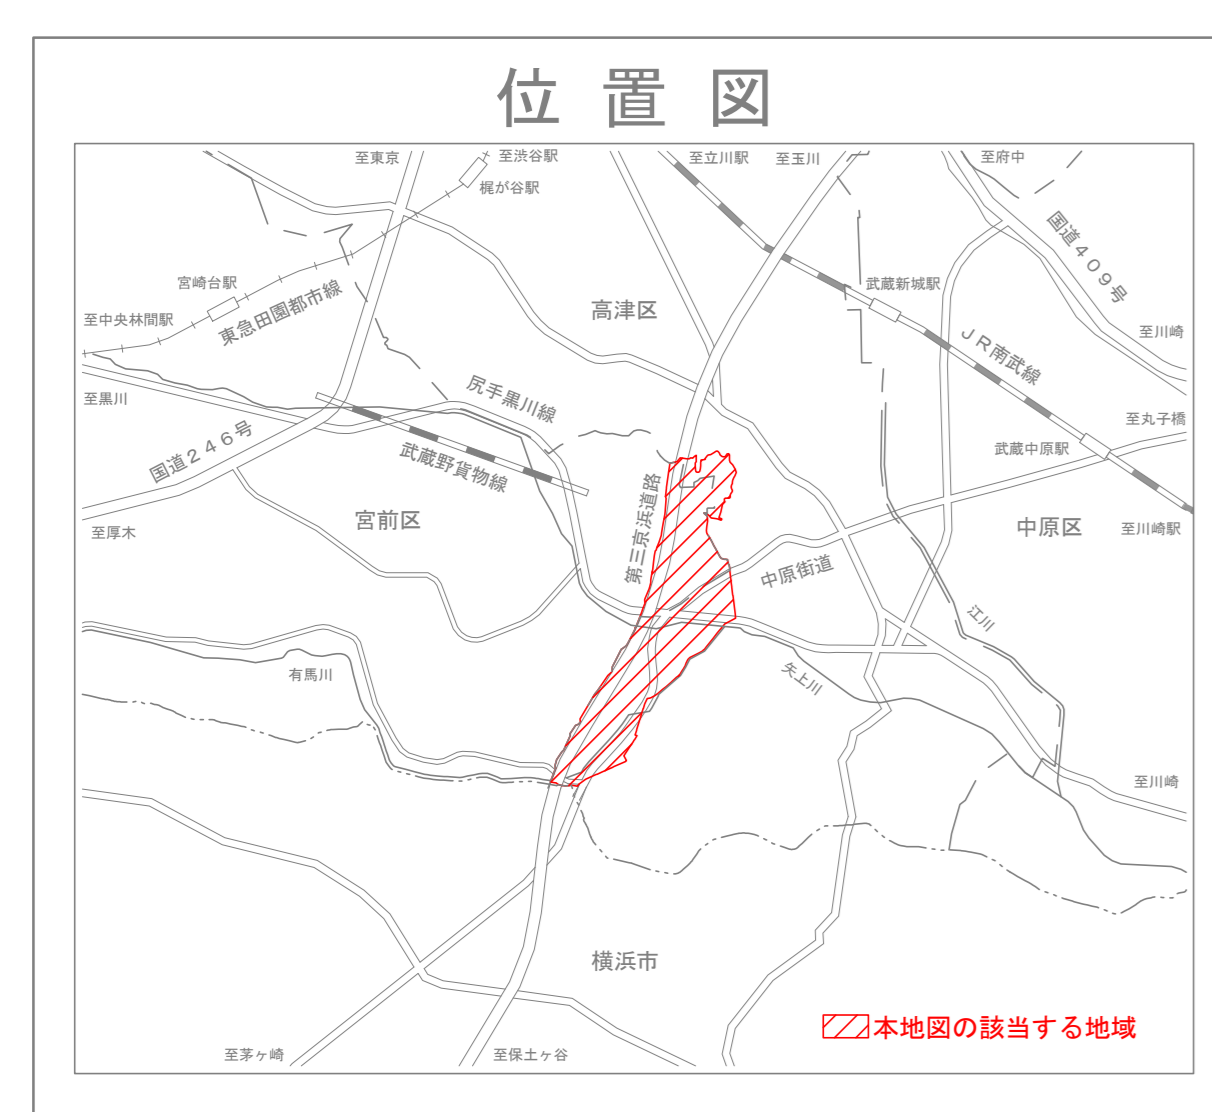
位置図

至東京
至渋谷駅
梶が谷駅
至立川駅
至玉川
至府中
国道409号
宮崎台駅
至中央林間駅
東急田園都市線
高津区
武蔵新城駅
JR南武線
至川崎
至黒川
尻手黒川線
至丸子橋
国道246号
武蔵野貨物線
武蔵中原駅
至厚木
宮前区
第三京浜道路
中原区
至川崎駅
中原街道
江川
有馬川
矢上川
至川崎
横浜市
本地図の該当する地域
至茅ヶ崎
至保土ヶ谷